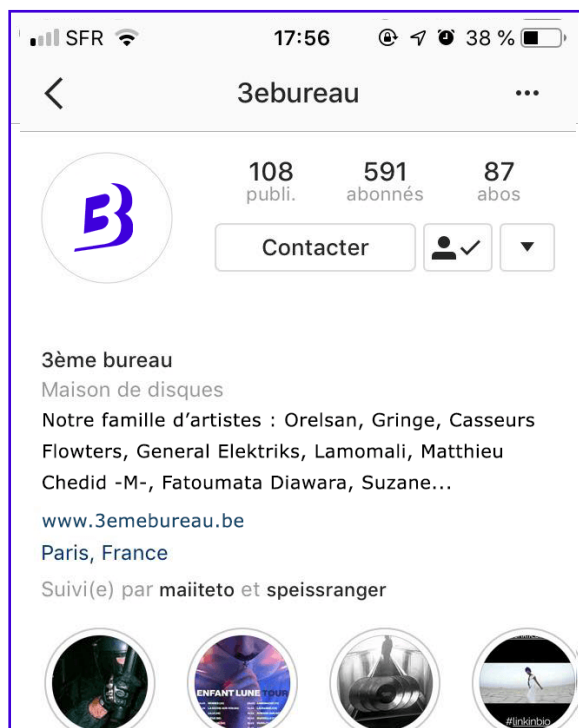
SFR 17:56 38 %

3ebureau

108 publi.
591 abonnés
87 abos

Contacter

3ème bureau
Maison de disques
Notre famille d'artistes : Orelsan, Gringe, Casseurs Flowters, General Elektriks, Lamomali, Matthieu Chedid -M-, Fatoumata Diawara, Suzane...
www.3emebureau.be
Paris, France
Suivi(e) par maiiteto et speissranger

ENFANT LUNE TOUR

#linkinbio